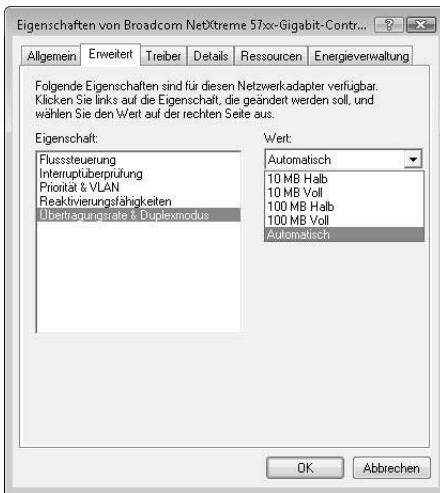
Eigenschaften von Broadcom NetXtreme 57xx-Gigabit-Contr... ? X

Allgemein | Erweitert | Treiber | Details | Ressourcen | Energieverwaltung

Folgende Eigenschaften sind für diesen Netzwerkadapter verfügbar. Klicken Sie links auf die Eigenschaft, die geändert werden soll, und wählen Sie den Wert auf der rechten Seite aus.

Eigenschaft:

Flusssteuerung
Interruptüberprüfung
Priorität & VLAN
Reaktivierungsfähigkeiten
Übertragungsrate & Duplexmodus

Wert:

Automatisch

10 MB Halb
10 MB Voll
100 MB Halb
100 MB Voll
Automatisch

OK | Abbrechen